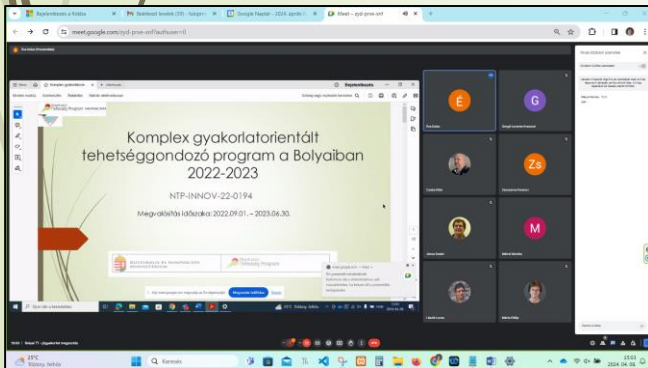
Komplex gyakorlatorientált tehetséggondozó program a Bolyaiban 2022-2023

NTP-INNOV-22-0194

Megvalósítás időszaka: 2022.09.01. – 2023.06.30.

É

G

Zs

M

meet.google.com

Keresés

25°C

Túlnyomó felhős

15:03

2024. 04. 08.

Megosztás leállítása

Beszélgetés

Prezentáció